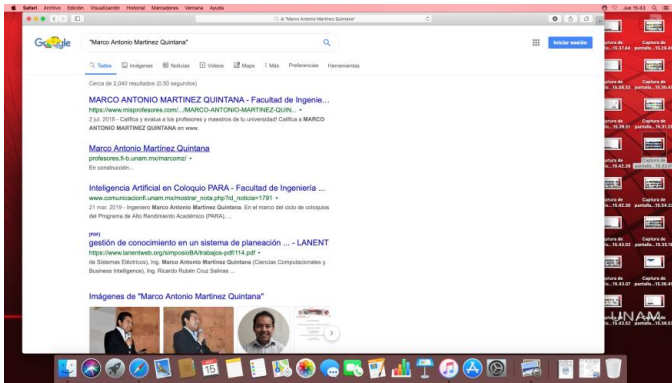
Safari Archivo Edición Visualización Historial Marcadores Ventana Ayuda

Jue 15:43

"Marco Antonio Martinez Quintana"

Google

"Marco Antonio Martinez Quintana"

Iniciar sesión

Todos Imágenes Noticias Videos Maps Más Preferencias Herramientas

Cerca de 2,040 resultados (0.50 segundos)

MARCO ANTONIO MARTINEZ QUINTANA - Facultad de Ingenie...
https://www.misprofesores.com/.../MARCO-ANTONIO-MARTINEZ-QUIN...
2 jul. 2018 - Califica y evalúa a los profesores y maestros de tu universidad! Califica a MARCO ANTONIO MARTINEZ QUINTANA en www.

Marco Antonio Martínez Quintana
profesores.fi-b.unam.mx/marcomz/
En construcción...

Inteligencia Artificial en Coloquio PARA - Facultad de Ingeniería ...
www.comunicacionfi.unam.mx/mostrar_nota.php?id_noticia=1791
21 mar. 2019 - Ingeniero Marco Antonio Martínez Quintana. En el marco del ciclo de coloquios del Programa de Alto Rendimiento Académico (PARA), ...

[PDF]
gestión de conocimiento en un sistema de planeación ... - LANENT
https://www.lanentweb.org/simposioBA/trabajos-pdf/114.pdf
de Sistemas Eléctricos), Ing. Marco Antonio Martinez Quintana (Ciencias Computacionales y Business Intelligence), Ing. Ricardo Rubén Cruz Salinas ...

Imágenes de "Marco Antonio Martinez Quintana"

Captura de ...15.37.44
Captura de ...15.29.49
Captura de ...15.38.32
Captura de ...15.30.43
Captura de ...15.39.51
Captura de ...15.31.25
Captura de ...15.42.26
Captura de ...15.33.0
Captura de ...15.42.30
Captura de ...15.34.24
Captura de ...15.43.02
Captura de ...15.35.10
Captura de ...15.43.07
Captura de ...15.36.43
Captura de ...15.43.52
Captura de ...15.36.53

UNAM

15